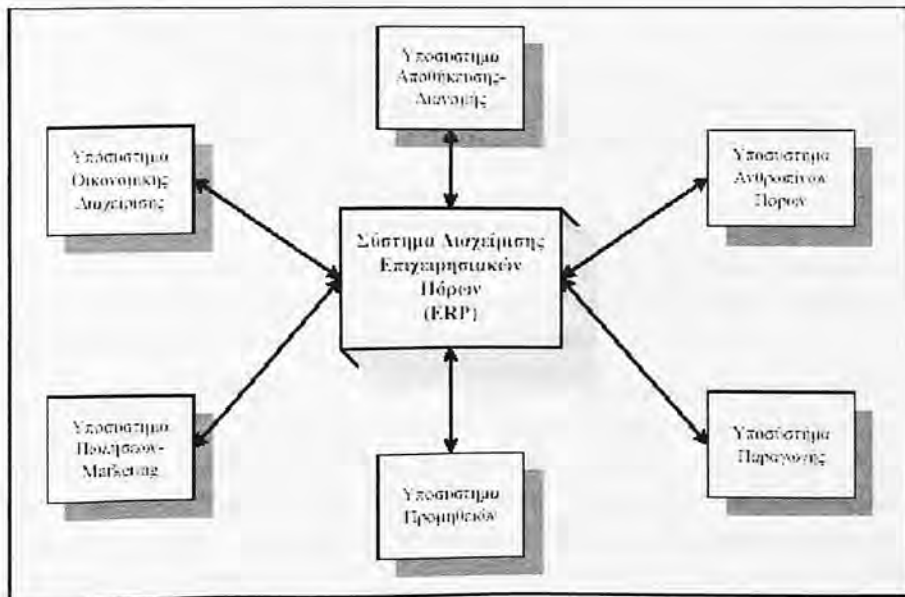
Υποσύστημα Αποθήκευσης-Διανομής

Υποσύστημα Οικονομικής Διαχείρισης

Υποσύστημα Ανθρώπινων Πόρων

Σύστημα Διαχείρισης Επιχειρησιακών Πόρων (ERP)

Υποσύστημα Πωλήσεων-Marketing

Υποσύστημα Παραγωγής

Υποσύστημα Προμηθειών